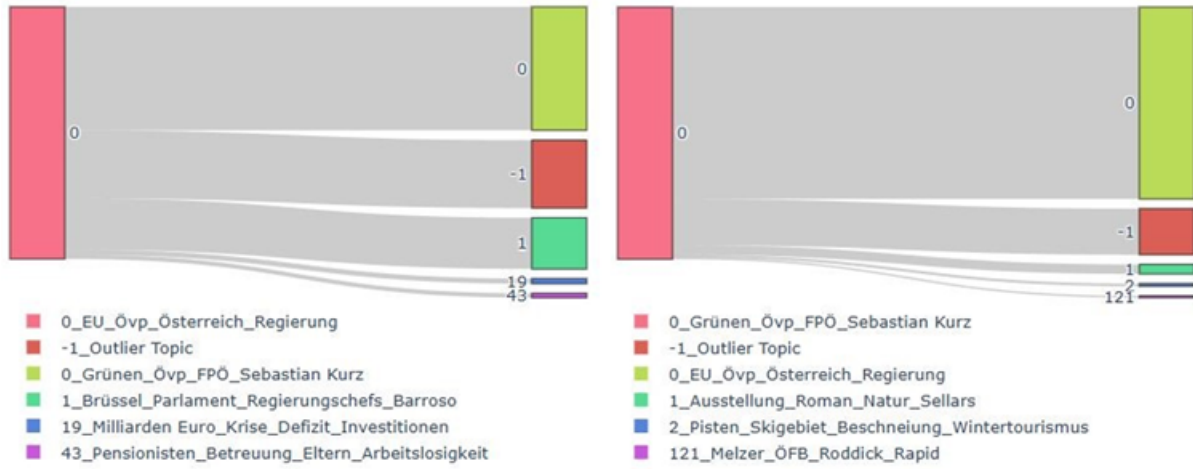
0

0

-1

1

19
43

0_EU_Övp_Österreich_Regierung
-1_Outlier Topic
0_Grünen_Övp_FPÖ_Sebastian Kurz
1_Brüssel_Parlament_Regierungschefs_Barroso
19_Milliarden Euro_Krise_Defizit_Investitionen
43_Pensionisten_Betreuung_Eltern_Arbeitslosigkeit

0

0

-1

1
2
121

0_Grünen_Övp_FPÖ_Sebastian Kurz
-1_Outlier Topic
0_EU_Övp_Österreich_Regierung
1_Ausstellung_Roman_Natur_Sellars
2_Pisten_Skigebiet_Beschneiung_Wintertourismus
121_Melzer_ÖFB_Roddick_Rapid